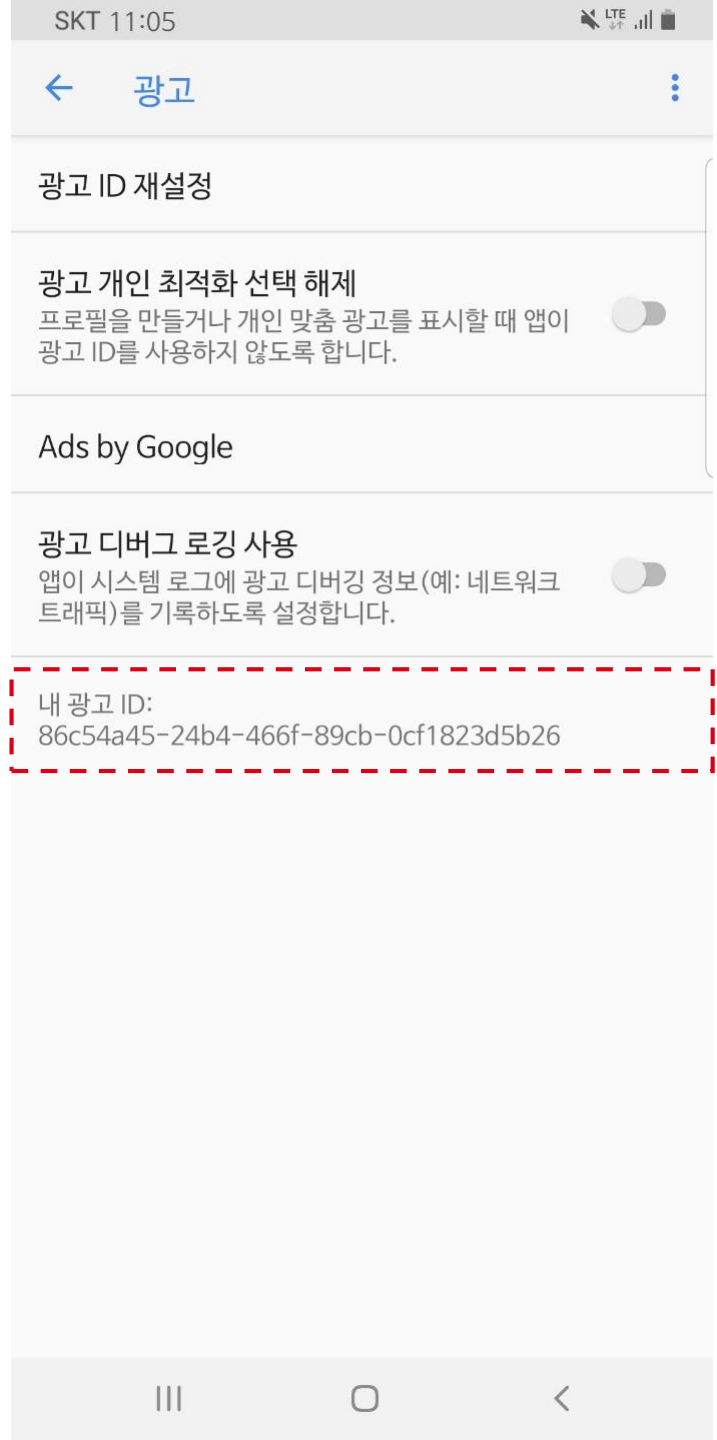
SKT 11:05

광고

광고 ID 재설정

광고 개인 최적화 선택 해제
프로필을 만들거나 개인 맞춤 광고를 표시할 때 앱이 광고 ID를 사용하지 않도록 합니다.

Ads by Google

광고 디버그 로깅 사용
앱이 시스템 로그에 광고 디버깅 정보(예: 네트워크 트래픽)를 기록하도록 설정합니다.

내 광고 ID:
86c54a45-24b4-466f-89cb-0cf1823d5b26